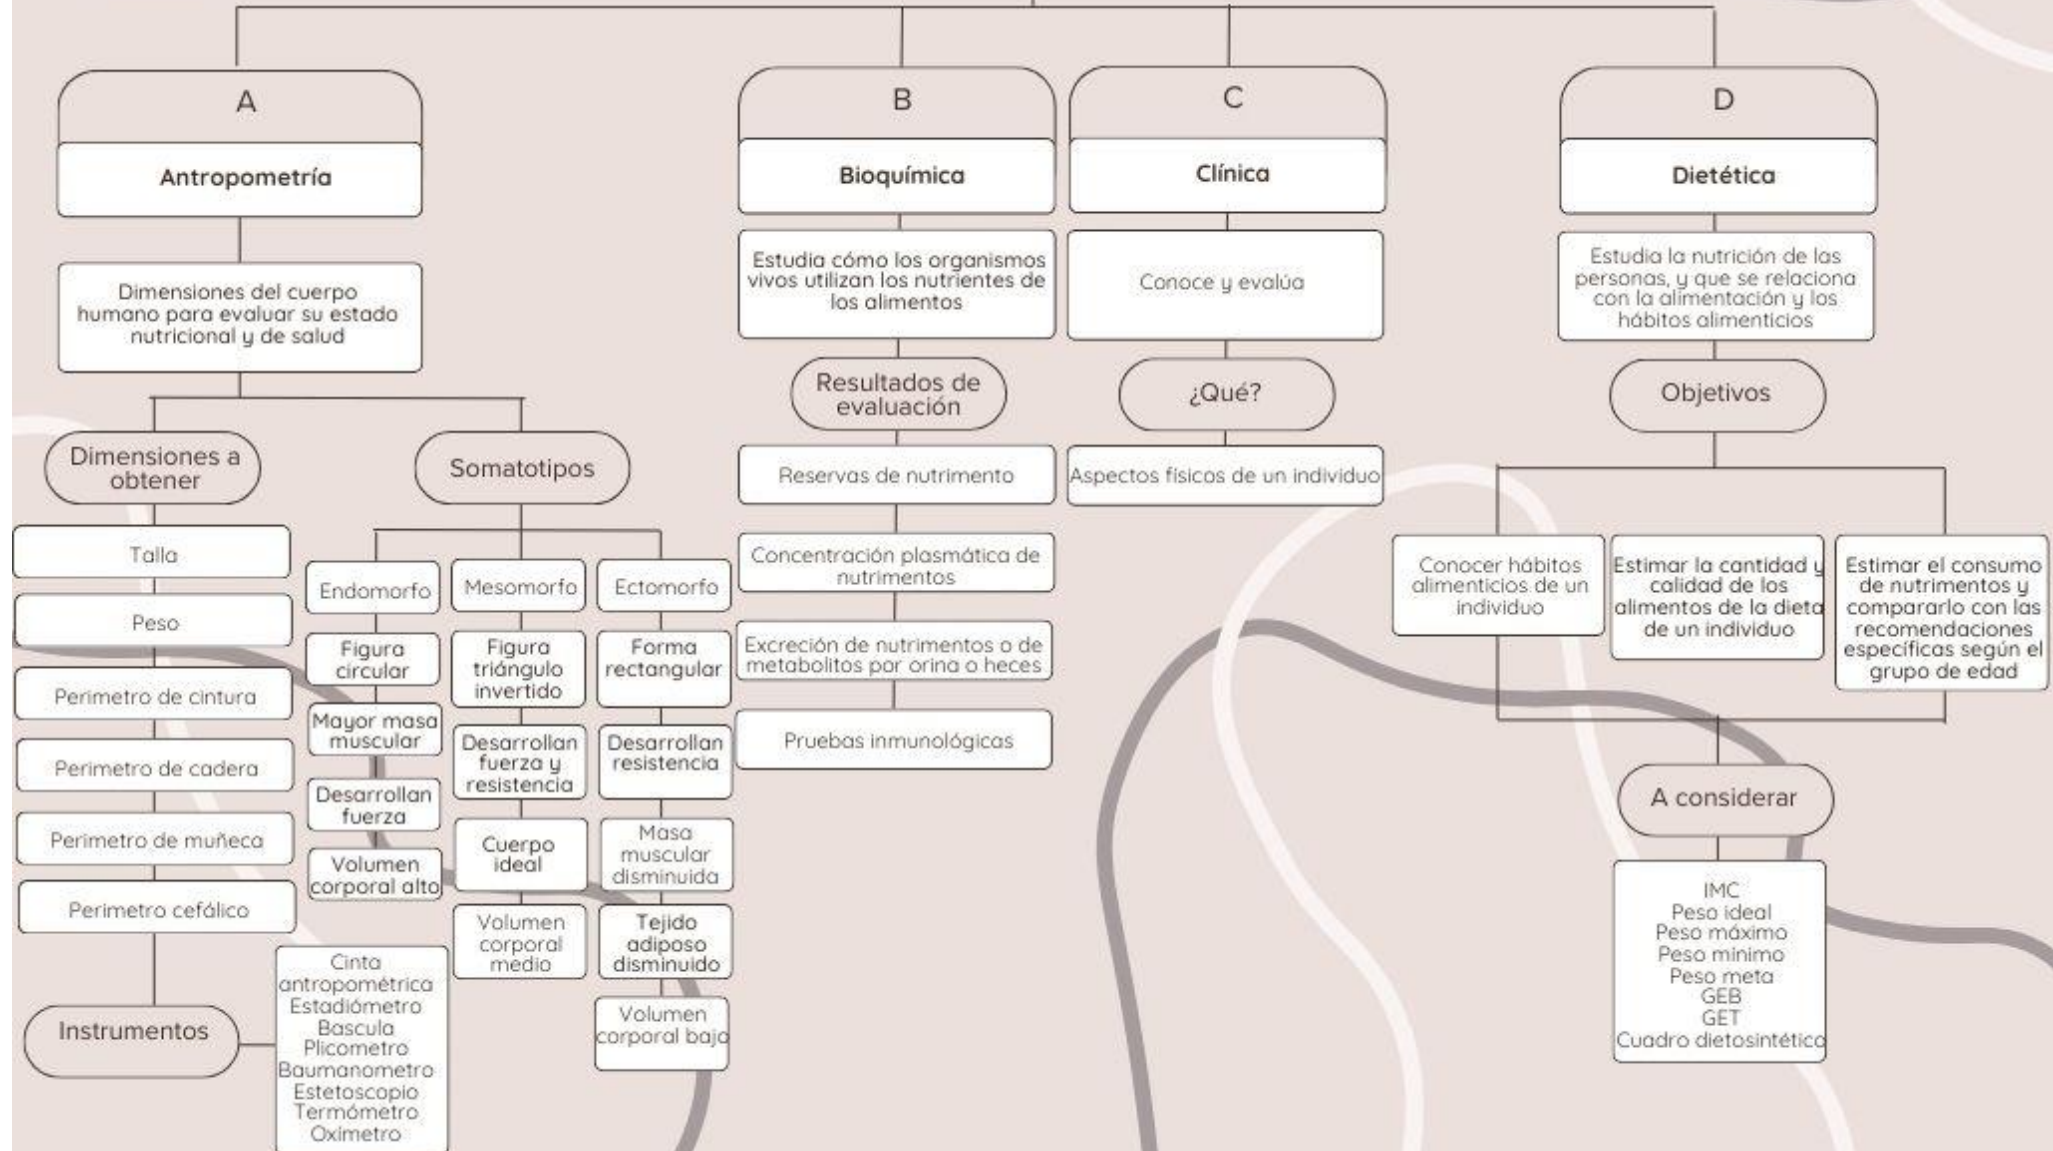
A

Antropometría

Dimensiones del cuerpo humano para evaluar su estado nutricional y de salud

Dimensiones a obtener

Talla

Peso

Perimetro de cintura

Perimetro de cadera

Perimetro de muñeca

Perimetro cefálico

Instrumentos

Cinta antropométrica
Estadiómetro
Bascula
Plicometro
Baumanometro
Estetoscopio
Termómetro
Oximetro

Somatotipos

Endomorfo

Figura circular

Mayor masa muscular

Desarrollan fuerza

Volumen corporal alto

Mesomorfo

Figura triángulo invertido

Desarrollan fuerza y resistencia

Cuerpo ideal

Volumen corporal medio

Ectomorfo

Forma rectangular

Desarrollan resistencia

Masa muscular disminuida

Tejido adiposo disminuido

Volumen corporal bajo

B

Bioquímica

Estudia cómo los organismos vivos utilizan los nutrientes de los alimentos

Resultados de evaluación

Reservas de nutrimento

Concentración plasmática de nutrimentos

Excreción de nutrimentos o de metabolitos por orina o heces

Pruebas inmunológicas

C

Clínica

Conoce y evalúa

¿Qué?

Aspectos físicos de un individuo

D

Dietética

Estudia la nutrición de las personas, y que se relaciona con la alimentación y los hábitos alimenticios

Objetivos

Conocer hábitos alimenticios de un individuo

Estimar la cantidad y calidad de los alimentos de la dieta de un individuo

Estimar el consumo de nutrimentos y compararlo con las recomendaciones específicas según el grupo de edad

A considerar

IMC
Peso ideal
Peso máximo
Peso minimo
Peso meta
GEB
GET
Cuadro dietosintético